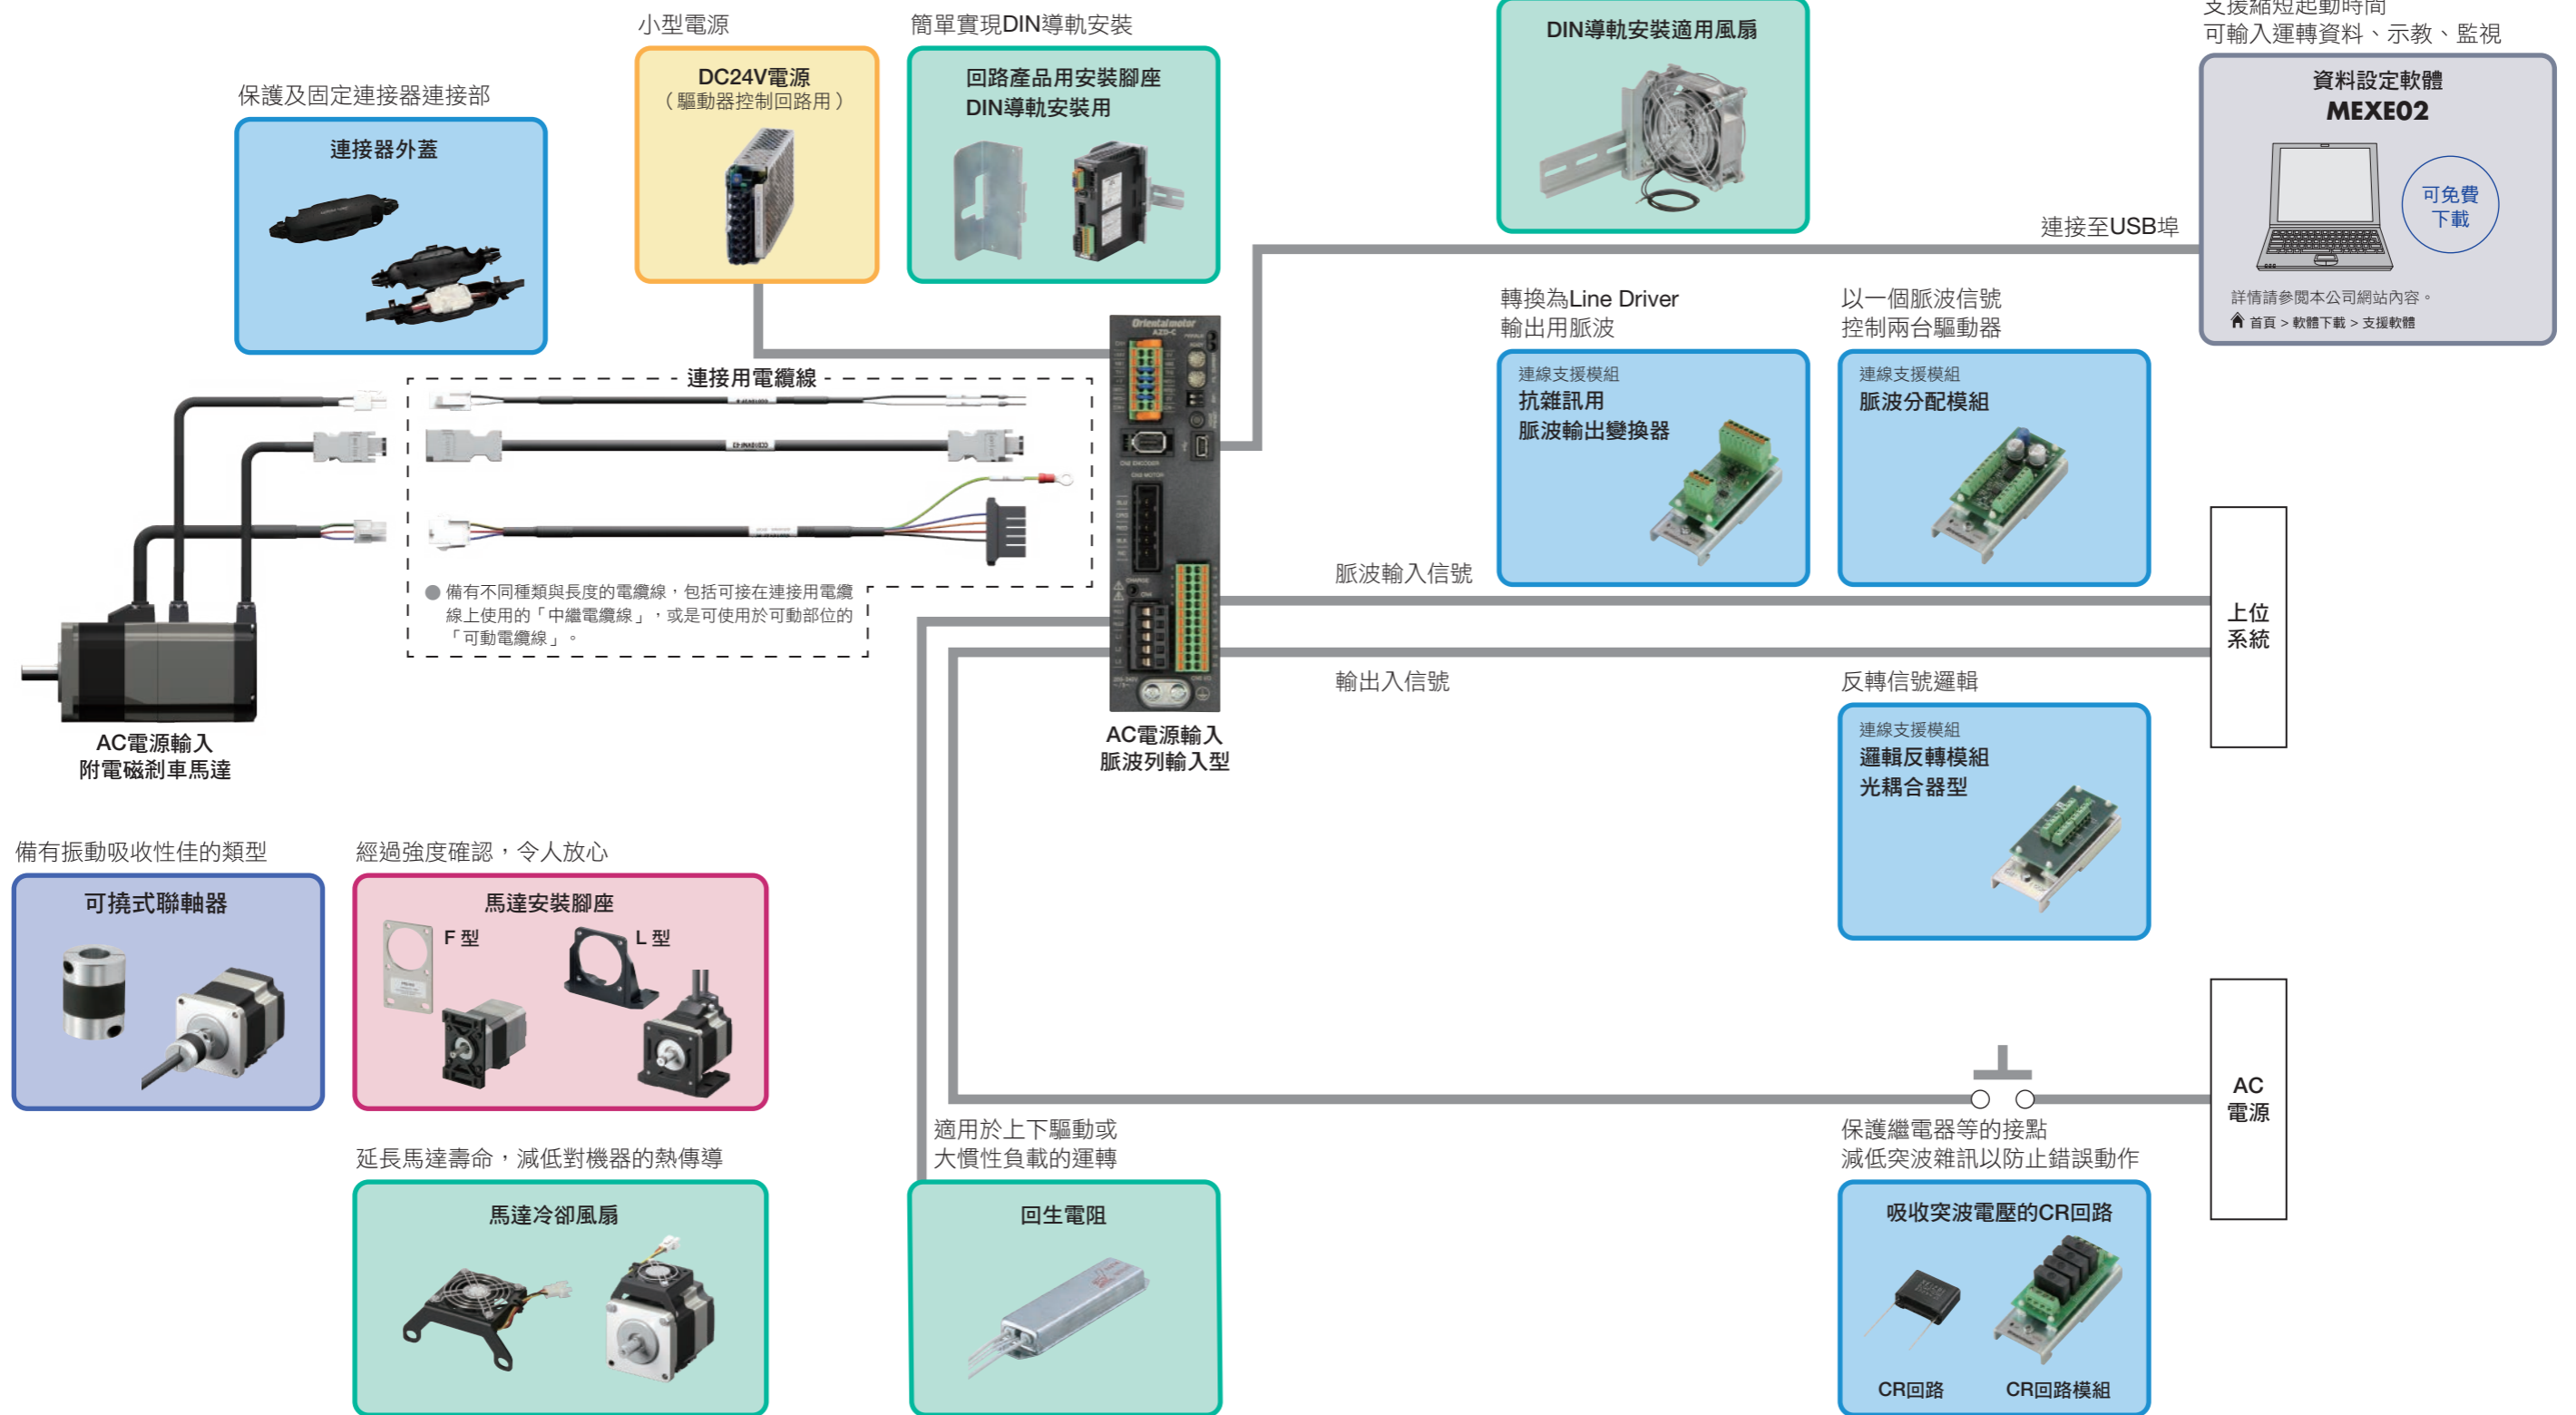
支援縮短起動時間
可輸入運轉資料、示教、監視

資料設定軟體
MEXE02

可免費下載

詳情請參閱本公司網站內容。
首頁 > 軟體下載 > 支援軟體

連接至USB埠

小型電源

DC24V電源
（驅動器控制回路用）

簡單實現DIN導軌安裝

回路產品用安裝腳座
DIN導軌安裝用

DIN導軌安裝適用風扇

保護及固定連接器連接部

連接器外蓋

連接用電纜線

備有不同種類與長度的電纜線，包括可接在連接用電纜線上使用的「中繼電纜線」，或是可使用於可動部位的「可動電纜線」。

轉換為Line Driver
輸出用脈波

連線支援模組
抗雜訊用
脈波輸出變換器

以一個脈波信號
控制兩台驅動器

連線支援模組
脈波分配模組

脈波輸入信號

上位
系統

輸出入信號

反轉信號邏輯

連線支援模組
邏輯反轉模組
光耦合器型

AC電源輸入
附電磁剎車馬達

AC電源輸入
脈波列輸入型

備有振動吸收性佳的類型

可撓式聯軸器

經過強度確認，令人放心

馬達安裝腳座
F 型
L 型

延長馬達壽命，減低對機器的熱傳導

馬達冷卻風扇

適用於上下驅動或
大慣性負載的運轉

回生電阻

AC
電源

保護繼電器等的接點
減低突波雜訊以防止錯誤動作

吸收突波電壓的CR回路

CR回路
CR回路模組